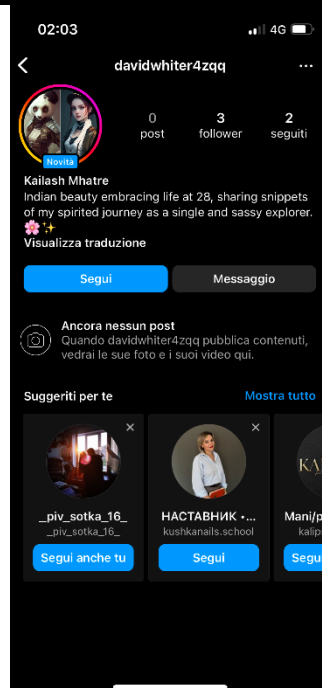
02:03
4G

davidwhiter4zqq

Novità

0
post

3
follower

2
seguiti

Kailash Mhatre
Indian beauty embracing life at 28, sharing snippets of my spirited journey as a single and sassy explorer. 🌸✨
Visualizza traduzione

Segui

Messaggio

Ancora nessun post
Quando davidwhiter4zqq pubblica contenuti, vedrai le sue foto e i suoi video qui.

Suggeriti per te

Mostra tutto

_piv_sotka_16_
_piv_sotka_16_
Segui anche tu

НАСТАВНИК •...
kushkanails.school
Segui

Mani/p
kalip
Segui